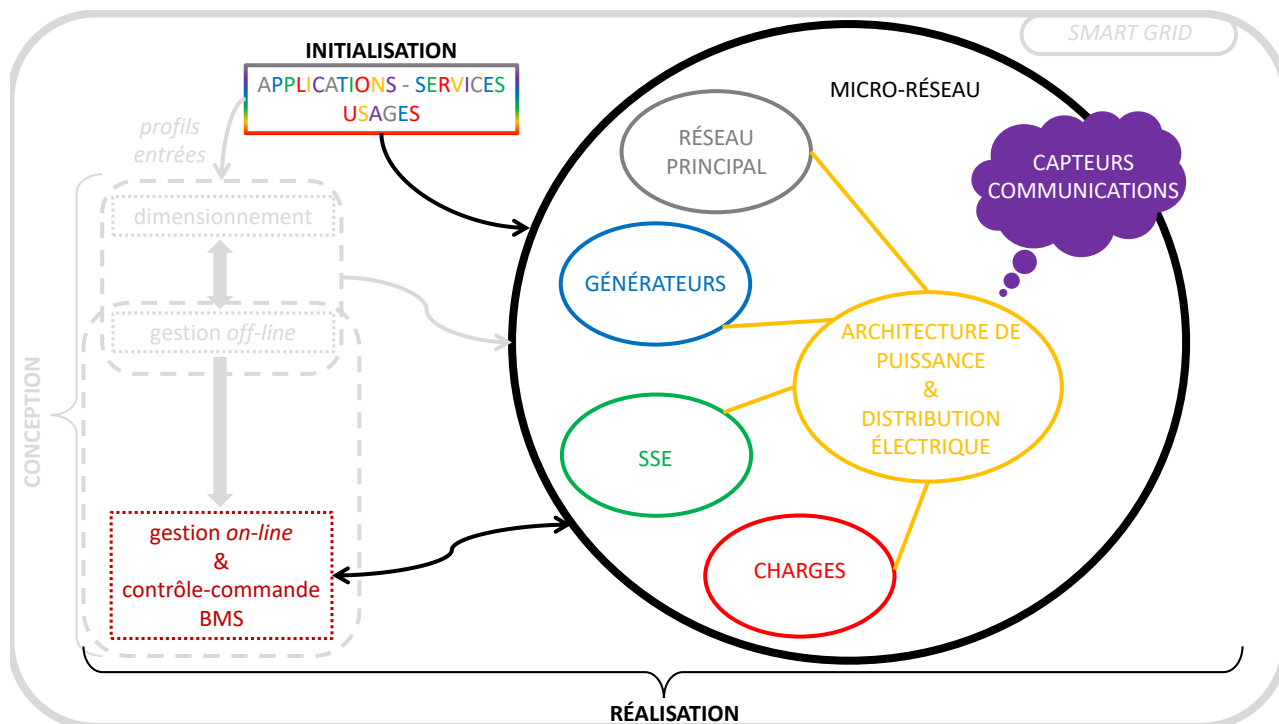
SMART GRID

INITIALISATION

APPLICATIONS - SERVICES
USAGES

profils entrées

dimensionnement

gestion off-line

CONCEPTION

gestion on-line
&
contrôle-commande
BMS

MICRO-RÉSEAU

RÉSEAU PRINCIPAL

CAPTEURS COMMUNICATIONS

GÉNÉRATEURS

ARCHITECTURE DE PUISSANCE
&
DISTRIBUTION ÉLECTRIQUE

SSE

CHARGES

RÉALISATION